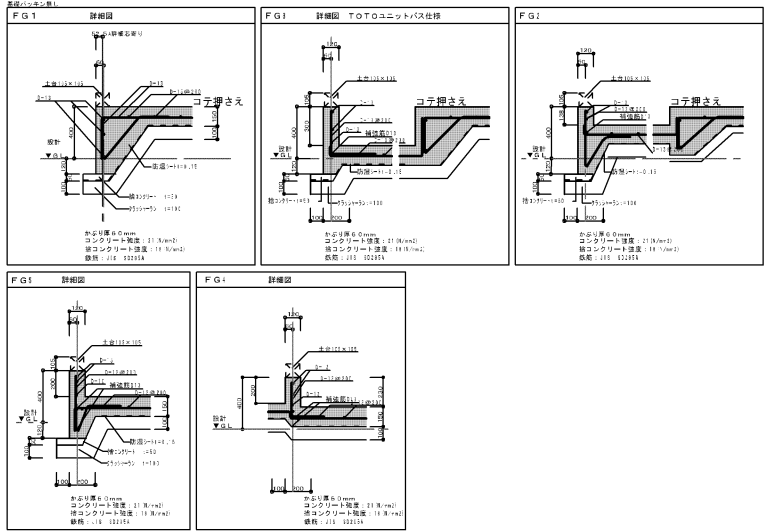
基礎パッキン無し

FG1 詳細図

土台105×105
D=13
D=13
D=13@200
コテ押さえ
設計
▼GL
防湿シート=0.15
捨コンクリート t=50
クラッシャーラン t=100

かぶり厚60mm
コンクリート強度：21(N/mm2)
捨コンクリート強度：18(N/mm2)
鉄筋：JIS SD295A

FG3 詳細図 TOTOユニットバス仕様

土台105×105
コテ押さえ
補強筋D13
設計
▼GL
防湿シート=0.15
捨コンクリート t=50
クラッシャーラン t=100

かぶり厚60mm
コンクリート強度：21(N/mm2)
捨コンクリート強度：18(N/mm2)
鉄筋：JIS SD295A

FG2

土台105×105
コテ押さえ
補強筋D13
設計
▼GL
防湿シート=0.15
捨コンクリート t=50
クラッシャーラン t=100

かぶり厚60mm
コンクリート強度：21(N/mm2)
捨コンクリート強度：18(N/mm2)
鉄筋：JIS SD295A

FG5 詳細図

土台105×105
補強筋D13
設計
▼GL
防湿シート=0.15
捨コンクリート t=50
クラッシャーラン t=100

かぶり厚60mm
コンクリート強度：21(N/mm2)
捨コンクリート強度：18(N/mm2)
鉄筋：JIS SD295A

FG4 詳細図

土台105×105
補強筋D13
設計
▼GL

かぶり厚60mm
コンクリート強度：21(N/mm2)
捨コンクリート強度：18(N/mm2)
鉄筋：JIS SD295A